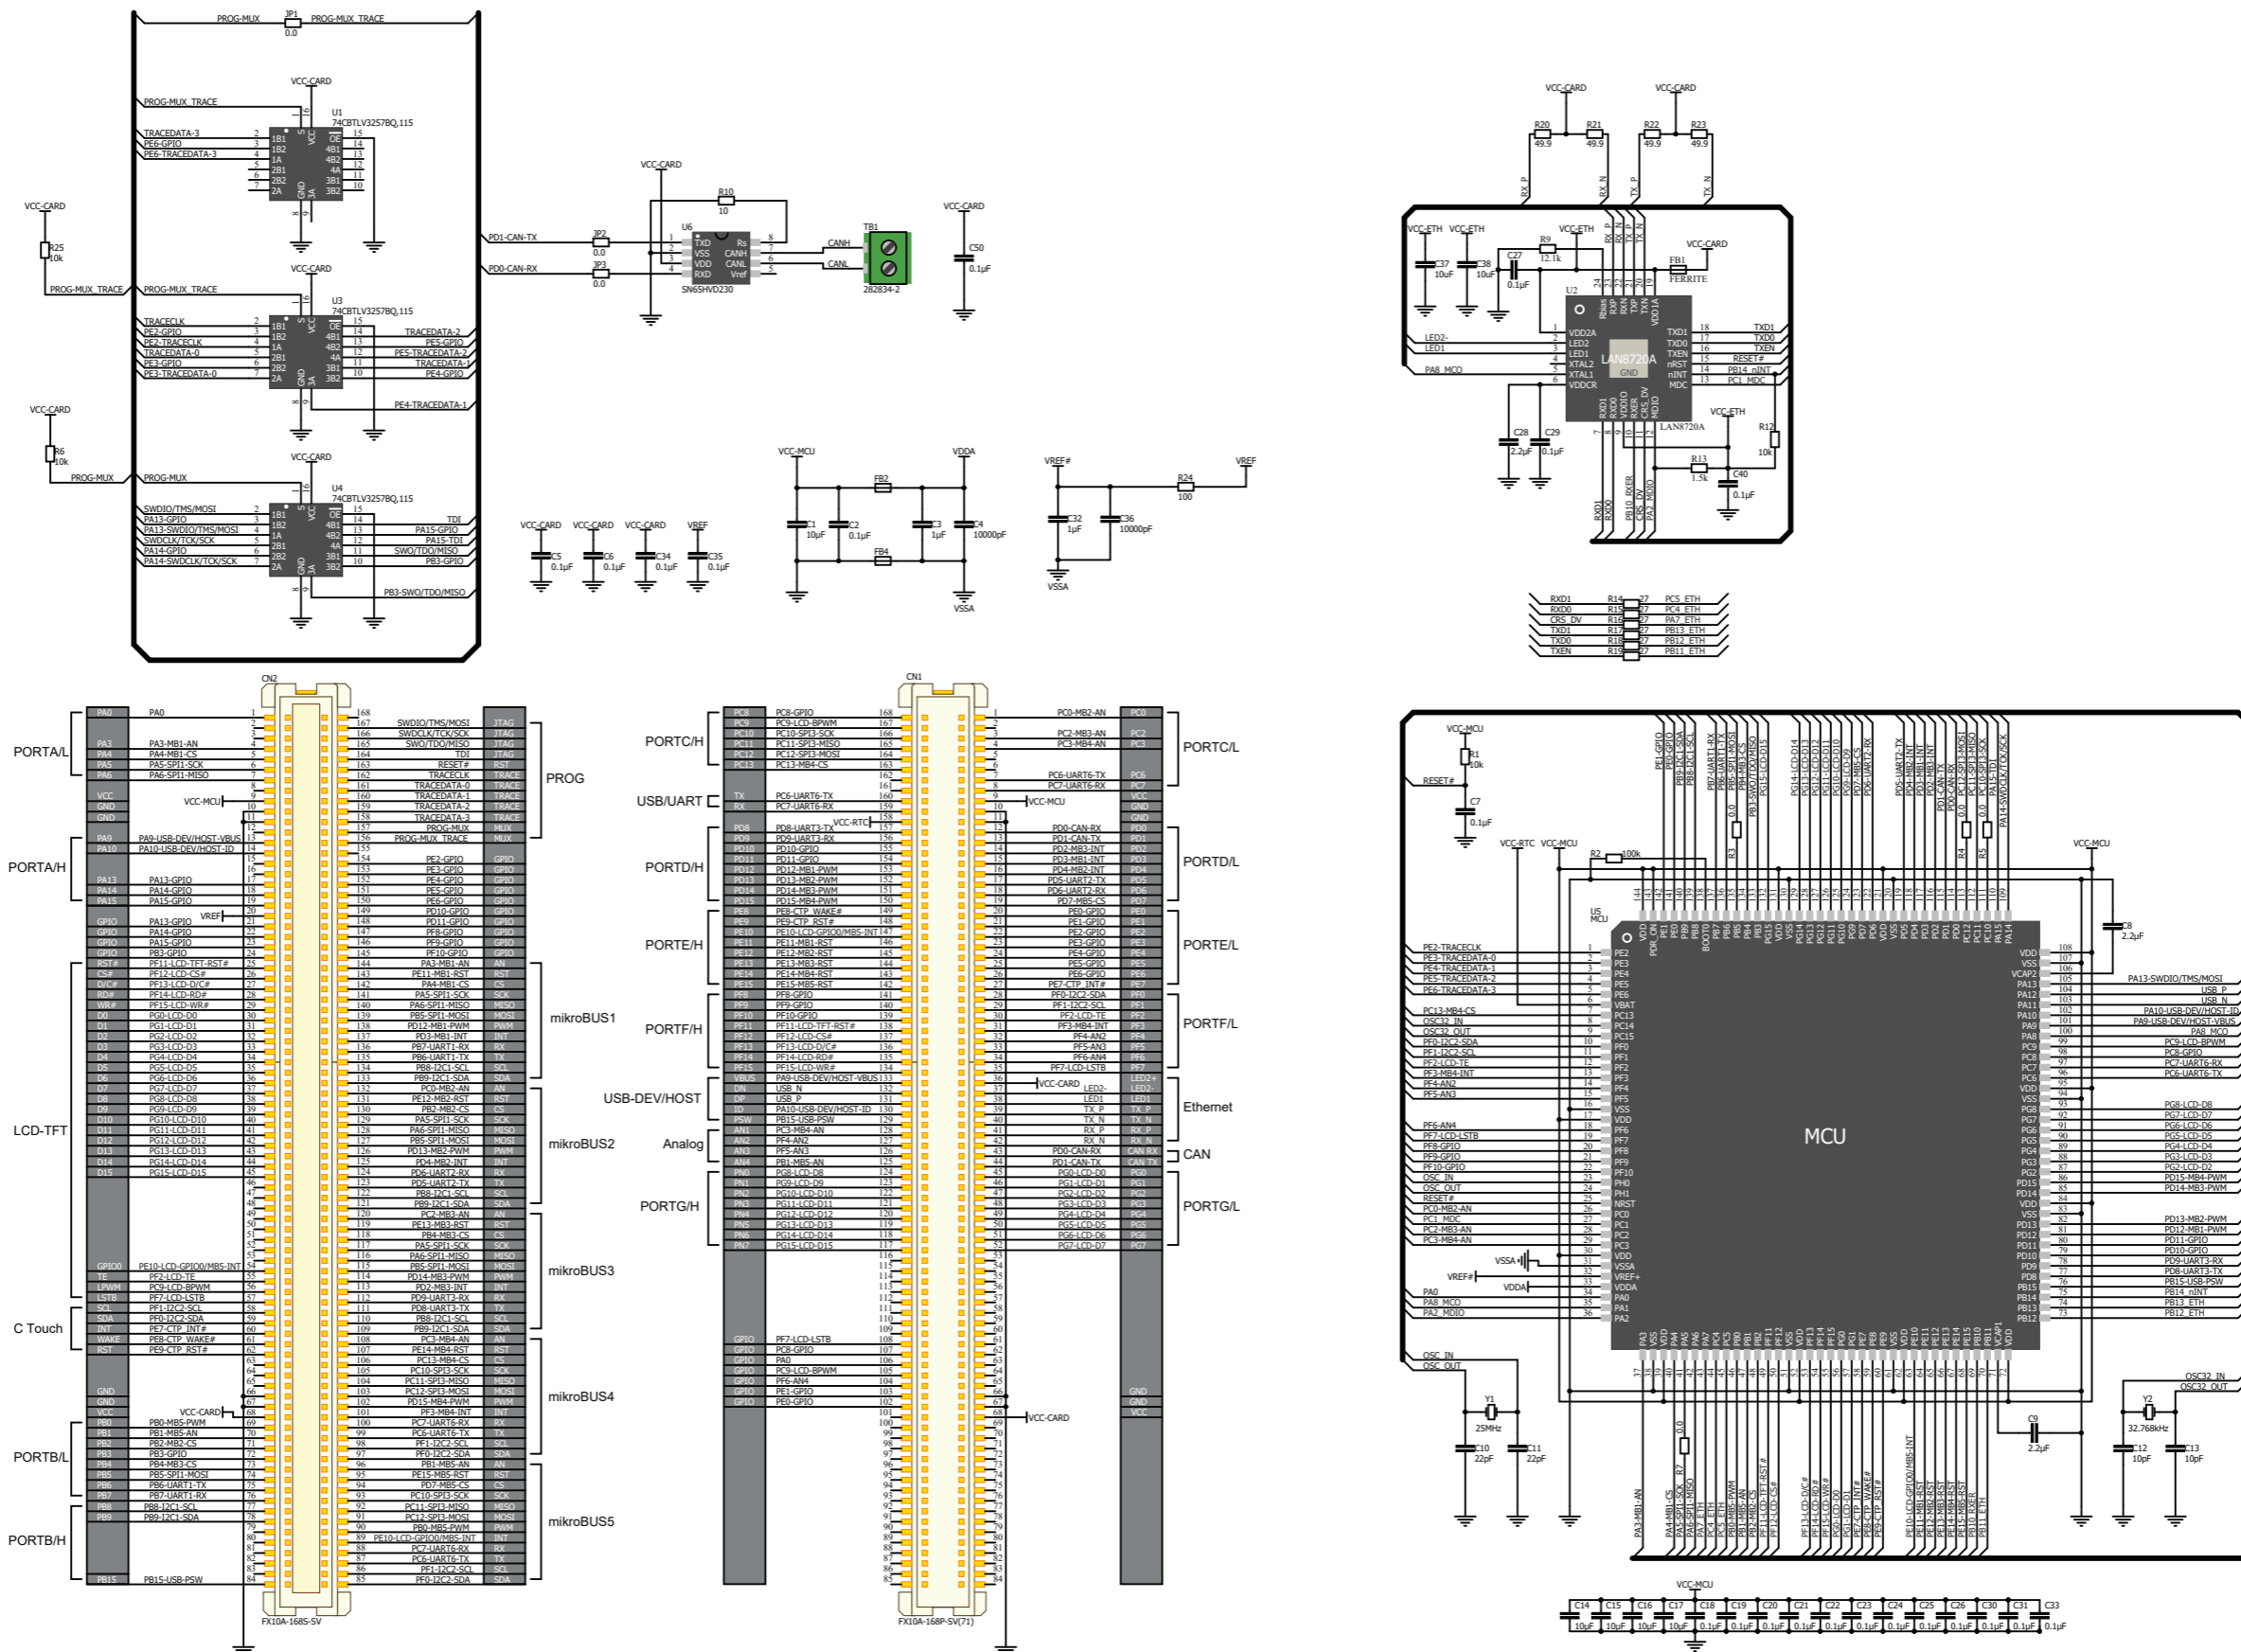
PROG-MUX JP1 PROG-MUX_TRACE
0.0

VCC-CARD
PROG-MUX_TRACE
U1
74CBTLV3257BQ,115
TRACEDATA-3
PE6-GPIO
PE6-TRACEDATA-3

VCC-CARD
R25
10k
PROG-MUX_TRACE PROG-MUX_TRACE

VCC-CARD
U3
74CBTLV3257BQ,115
TRACECLK
PE2-GPIO
PE2-TRACECLK
TRACEDATA-0
PE3-GPIO
PE3-TRACEDATA-0
TRACEDATA-2
PE5-GPIO
PE5-TRACEDATA-2
TRACEDATA-1
PE4-GPIO
PE4-TRACEDATA-1

VCC-CARD
R6
10k
PROG-MUX PROG-MUX
VCC-CARD
U4
74CBTLV3257BQ,115
SWDIO/TMS/MOSI
PA13-GPIO
PA13-SWDIO/TMS/MOSI
SWDCLK/TCK/SCK
PA14-GPIO
PA14-SWDCLK/TCK/SCK
TDI
PA15-GPIO
PA15-TDI
SWO/TDO/MISO
PB3-GPIO
PB3-SWO/TDO/MISO

PD1-CAN-TX JP2 0.0
PD0-CAN-RX JP3 0.0
VCC-CARD
R10 10
U6
TXD VSS VDD RXD Rs CANH CANL Vref
SN65HVD230
CANH CANL
TB1
282834-2
VCC-CARD
C50 0.1µF

VCC-CARD VCC-CARD VCC-CARD VREF
C5 0.1µF C6 0.1µF C34 0.1µF C35 0.1µF
VCC-MCU VDDA
FB2
C1 10µF C2 0.1µF C3 1µF C4 10000pF
FB4
VSSA
VREF# R24 100 VREF
C32 1µF C36 10000pF
VSSA

VCC-CARD VCC-CARD
R20 49.9 R21 49.9 R22 49.9 R23 49.9
RX_P RX_N TX_P TX_N
VCC-ETH VCC-ETH VCC-ETH
C37 10uF C38 10uF C27 0.1µF R9 12.1k
VCC-CARD
FB1 FERRITE
U2
LAN8720A
LED2- LED1 PA8_MCO
TXD1 TXD0 TXEN RESET# PB14_nINT PC1_MDC
C28 2.2µF C29 0.1µF
VCC-ETH R12 10k
R13 1.5k C40 0.1µF
RXD1 RXD0 PB10_RXER CRS_DV PA2_MDIO

RXD1 R14 27 PC5_ETH
RXD0 R15 27 PC4_ETH
CRS_DV R16 27 PA7_ETH
TXD1 R17 27 PB13_ETH
TXD0 R18 27 PB12_ETH
TXEN R19 27 PB11_ETH

CN2
PORTA/L PORTA/H LCD-TFT C Touch PORTB/L PORTB/H
PROG mikroBUS1 mikroBUS2 mikroBUS3 mikroBUS4 mikroBUS5
FX10A-168S-SV

CN1
PORTC/H USB/UART PORTD/H PORTE/H PORTF/H USB-DEV/HOST Analog PORTG/H
PORTC/L PORTD/L PORTE/L PORTF/L Ethernet CAN PORTG/L
FX10A-168P-SV(71)

VCC-MCU
R1 10k
RESET#
C7 0.1µF
VCC-RTC VCC-MCU
R2 100k
U5 MCU
MCU
C8 2.2µF
VSSA VREF# VDDA
OSC_IN OSC_OUT
Y1 25MHz
C10 22pF C11 22pF
C9 2.2µF
OSC32_IN OSC32_OUT
Y2 32.768kHz
C12 10pF C13 10pF

VCC-MCU
C14 C15 C16 C17 C18 C19 C20 C21 C22 C23 C24 C25 C26 C30 C31 C33
10µF 10µF 10µF 10µF 0.1µF 0.1µF 0.1µF 0.1µF 0.1µF 0.1µF 0.1µF 0.1µF 0.1µF 0.1µF 0.1µF 0.1µF